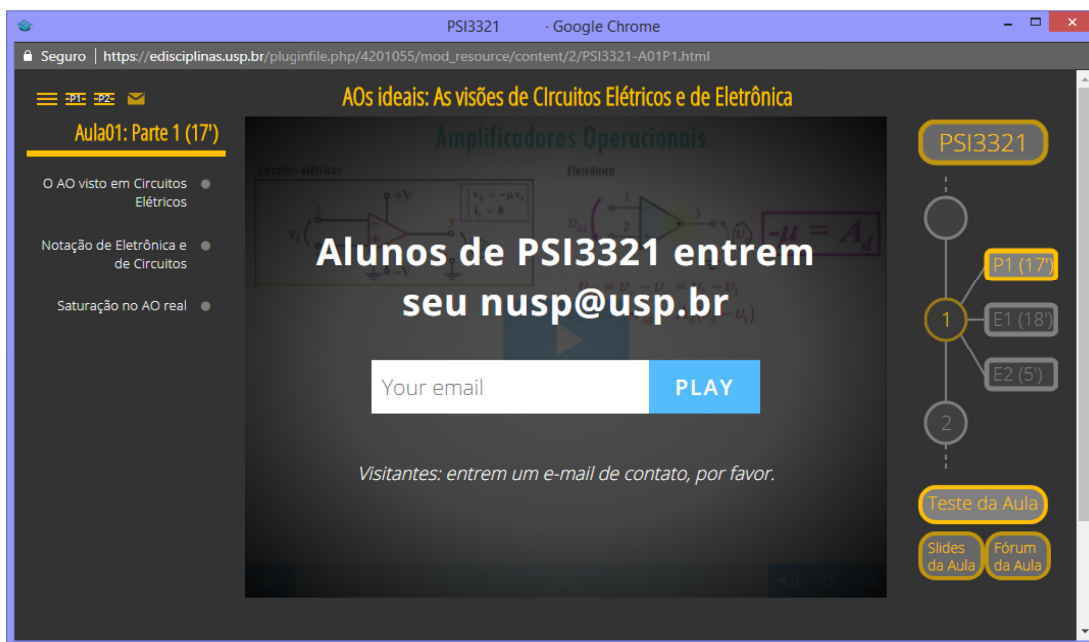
PSI3321 · Google Chrome

Seguro | https://edisciplinas.usp.br/pluginfile.php/4201055/mod_resource/content/2/PSI3321-A01P1.html

-P1- -P2-

AOs ideais: As visões de CIrcuitos Elétricos e de Eletrônica

Aula01: Parte 1 (17')

O AO visto em Circuitos Elétricos

Notação de Eletrônica e de Circuitos

Saturação no AO real

Amplificadores Operacionais

Circuitos elétricos

Eletrônica

$-\mu = A_d$

Alunos de PSI3321 entrem seu nusp@usp.br

Your email

PLAY

Visitantes: entrem um e-mail de contato, por favor.

PSI3321

1

P1 (17')

E1 (18')

E2 (5')

2

Teste da Aula

Slides da Aula

Fórum da Aula